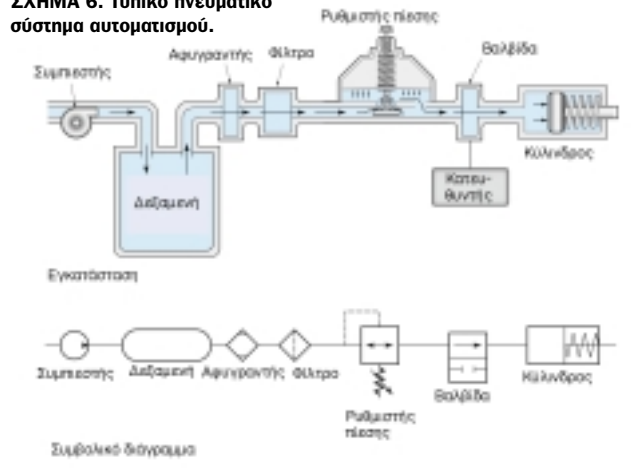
ΣΧΗΜΑ 6: Τυπικό πνευματικό σύστημα αυτοματισμού.

Ρυθμιστής πίεσης

Συμπιεστής

Αφυγραντής

Φίλτρο

Βαλβίδα

Δεξαμενή

Κατευθυντής

Κύλινδρος

Εγκατάσταση

Συμπιεστής

Δεξαμενή

Αφυγραντής

Φίλτρο

Ρυθμιστής πίεσης

Βαλβίδα

Κύλινδρος

Συμβολικό διάγραμμα